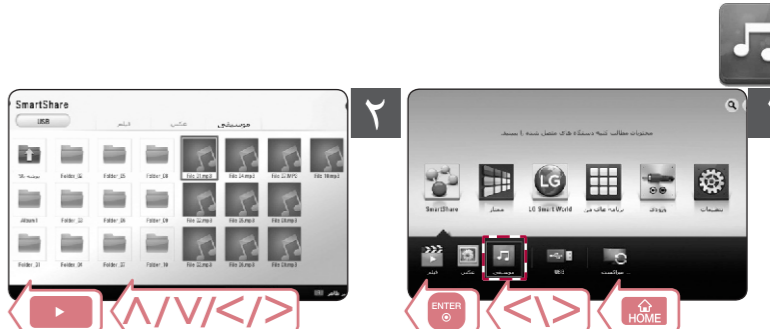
SmartShare
USB
موسیقی
عکس
فیلم
File 21.mp3
File 24.mp3
File 22.mp3
File 18.mp3
Folder_15
Folder_25
Folder_19
Folder_32
Folder_26
Folder_04
File 22.mp3
File 23.mp3
File 20.mp3
Folder_31
Folder_30
Folder_22
Folder_18
File 22.mp3
File 23.mp3
File 20.mp3
۲
محتوای مطالب شبکه دستگاه های متصل شده را ببینید
SmartShare
LG Smart World
تنظیمات
USB
موسیقی
عکس
فیلم
ENTER
HOME
ᐱ/ᐯ/ᐸ/ᐳ
ᐸ/ᐳ